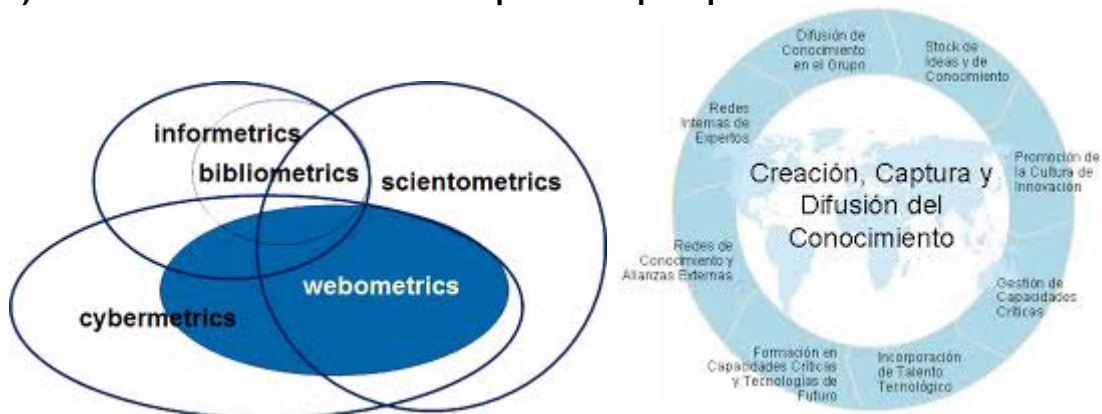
informetrics

bibliometrics

scientometrics

webometrics

cybermetrics

Difusión de Conocimiento en el Grupo

Stock de Ideas y de Conocimiento

Promoción de la Cultura de Innovación

Gestión de Capacidades Críticas

Incorporación de Talento Tecnológico

Formación en Capacidades Críticas y Tecnologías de Futuro

Redes de Conocimiento y Alianzas Externas

Redes Internas de Expertos

Creación, Captura y Difusión del Conocimiento